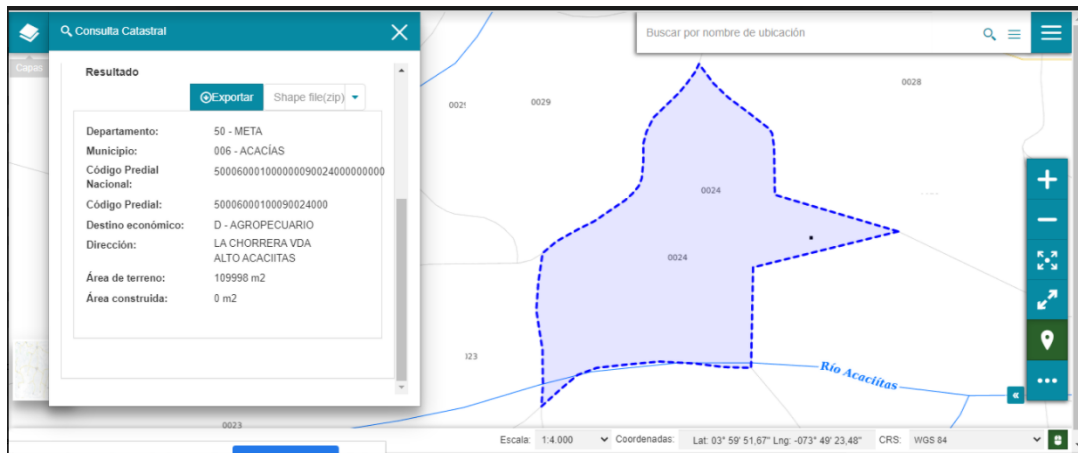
Consulta Catastral

Capas

Resultado

Exportar

Shape file(zip)

| | |
|---|---|
| Departamento: | 50 - META |
| Municipio: | 006 - ACACÍAS |
| Código Predial Nacional: | 500060001000000090024000000000 |
| Código Predial: | 50006000100090024000 |
| Destino económico: | D - AGROPECUARIO |
| Dirección: | LA CHORRERA VDA ALTO ACACIITAS |
| Área de terreno: | 109998 m2 |
| Área construida: | 0 m2 |

Buscar por nombre de ubicación

0028

0029

002

0024

0024

123

0023

Río Acacitas

Escala: 1:4.000

Coordenadas: Lat: 03° 59' 51,67" Lng: -073° 49' 23,48"

CRS: WGS 84